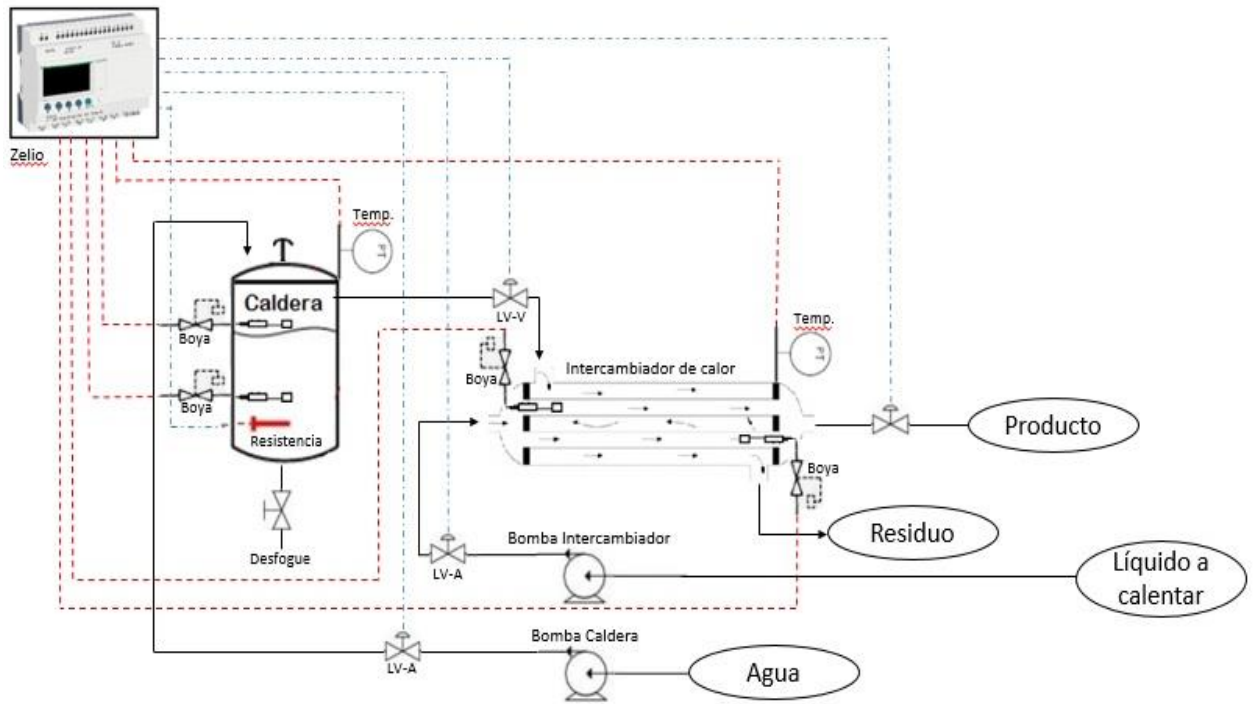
Zelio

Temp.

PT

Caldera

Boya

Boya

Resistencia

Desfogue

LV-V

Boya

Intercambiador de calor

Temp.

PT

Producto

Boya

Residuo

Bomba Intercambiador

LV-A

Líquido a calentar

Bomba Caldera

LV-A

Agua